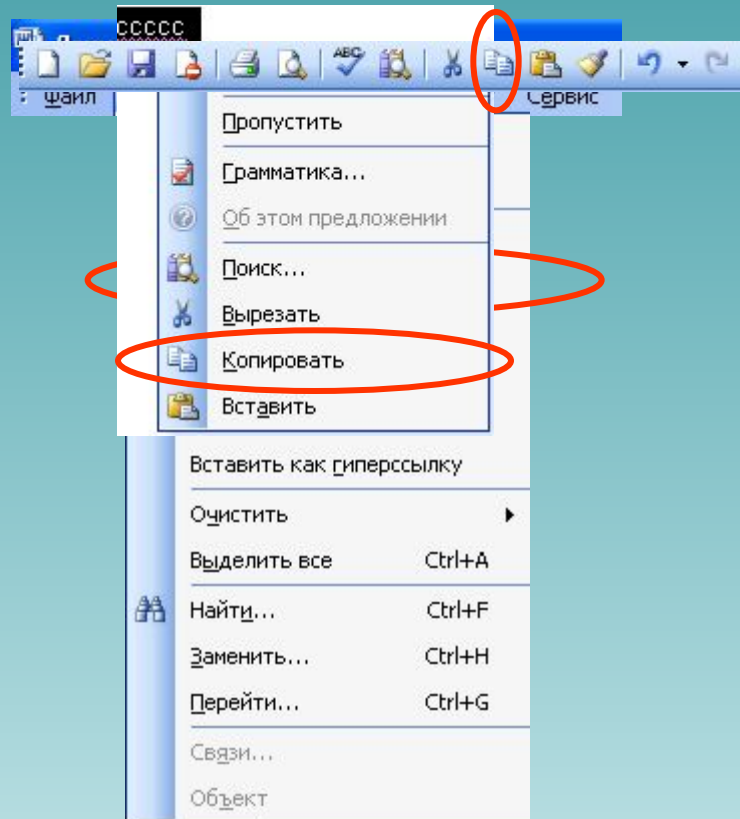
ccccc

Файл

Сервис

Пропустить

Грамматика...

Об этом предложении

Поиск...

Вырезать

Копировать

Вставить

Вставить как гиперссылку

Очистить

Выделить все Ctrl+A

Найти... Ctrl+F

Заменить... Ctrl+H

Перейти... Ctrl+G

Связи...

Объект